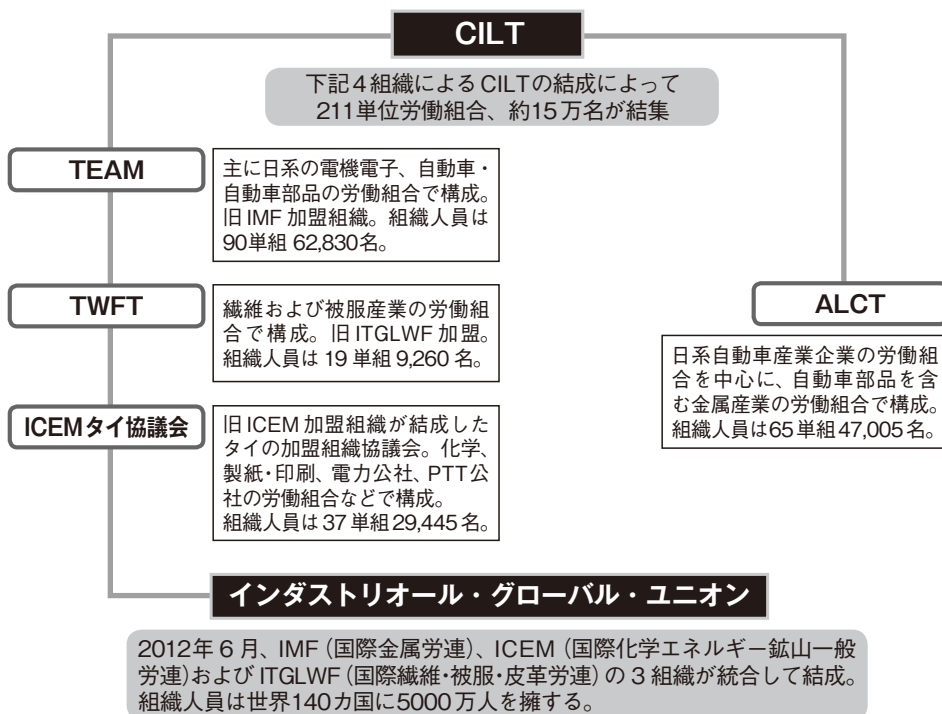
CILT

下記4組織によるCILTの結成によって211単位労働組合、約15万名が結集

TEAM

主に日系の電機電子、自動車・自動車部品の労働組合で構成。旧IMF加盟組織。組織人員は90単組 62,830名。

TWFT

繊維および被服産業の労働組合で構成。旧ITGLWF加盟。組織人員は19単組9,260名。

ICEMタイ協議会

旧ICEM加盟組織が結成したタイの加盟組織協議会。化学、製紙・印刷、電力公社、PTT公社の労働組合などで構成。組織人員は37単組29,445名。

ALCT

日系自動車産業企業の労働組合を中心に、自動車部品を含む金属産業の労働組合で構成。組織人員は65単組47,005名。

インダストリオール・グローバル・ユニオン

2012年6月、IMF（国際金属労連）、ICEM（国際化学エネルギー鉱山一般労連）およびITGLWF（国際繊維・被服・皮革労連）の3組織が統合して結成。組織人員は世界140カ国に5000万人を擁する。